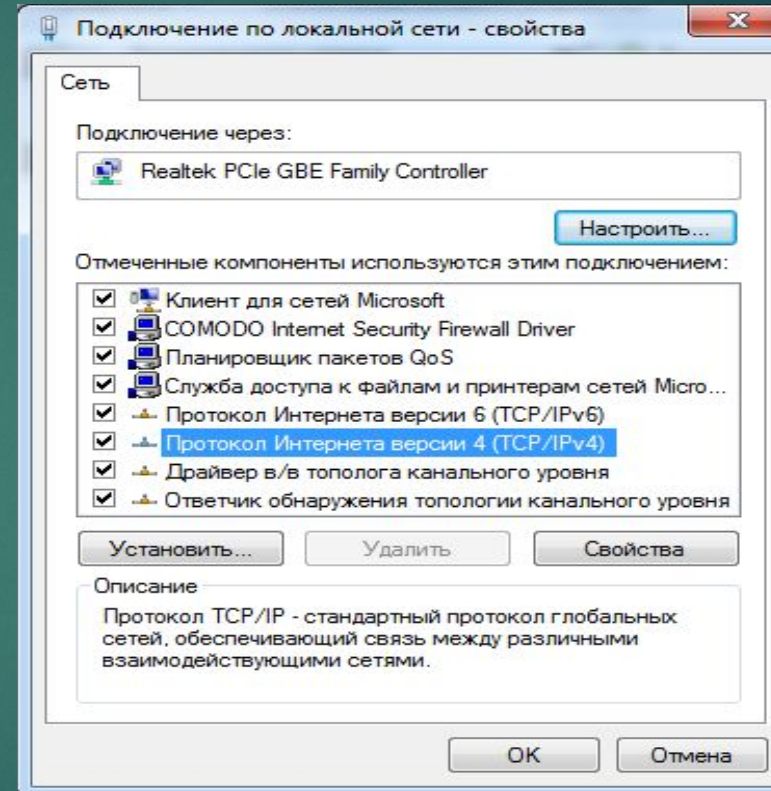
Подключение по локальной сети - свойства

Сеть

Подключение через:

Realtek PCIe GBE Family Controller

Настроить...

Отмеченные компоненты используются этим подключением:

Клиент для сетей Microsoft
COMODO Internet Security Firewall Driver
Планировщик пакетов QoS
Служба доступа к файлам и принтерам сетей Micro...
Протокол Интернета версии 6 (TCP/IPv6)
Протокол Интернета версии 4 (TCP/IPv4)
Драйвер в/в тополога канального уровня
Ответчик обнаружения топологии канального уровня

Установить... Удалить Свойства

Описание

Протокол TCP/IP - стандартный протокол глобальных сетей, обеспечивающий связь между различными взаимодействующими сетями.

OK Отмена